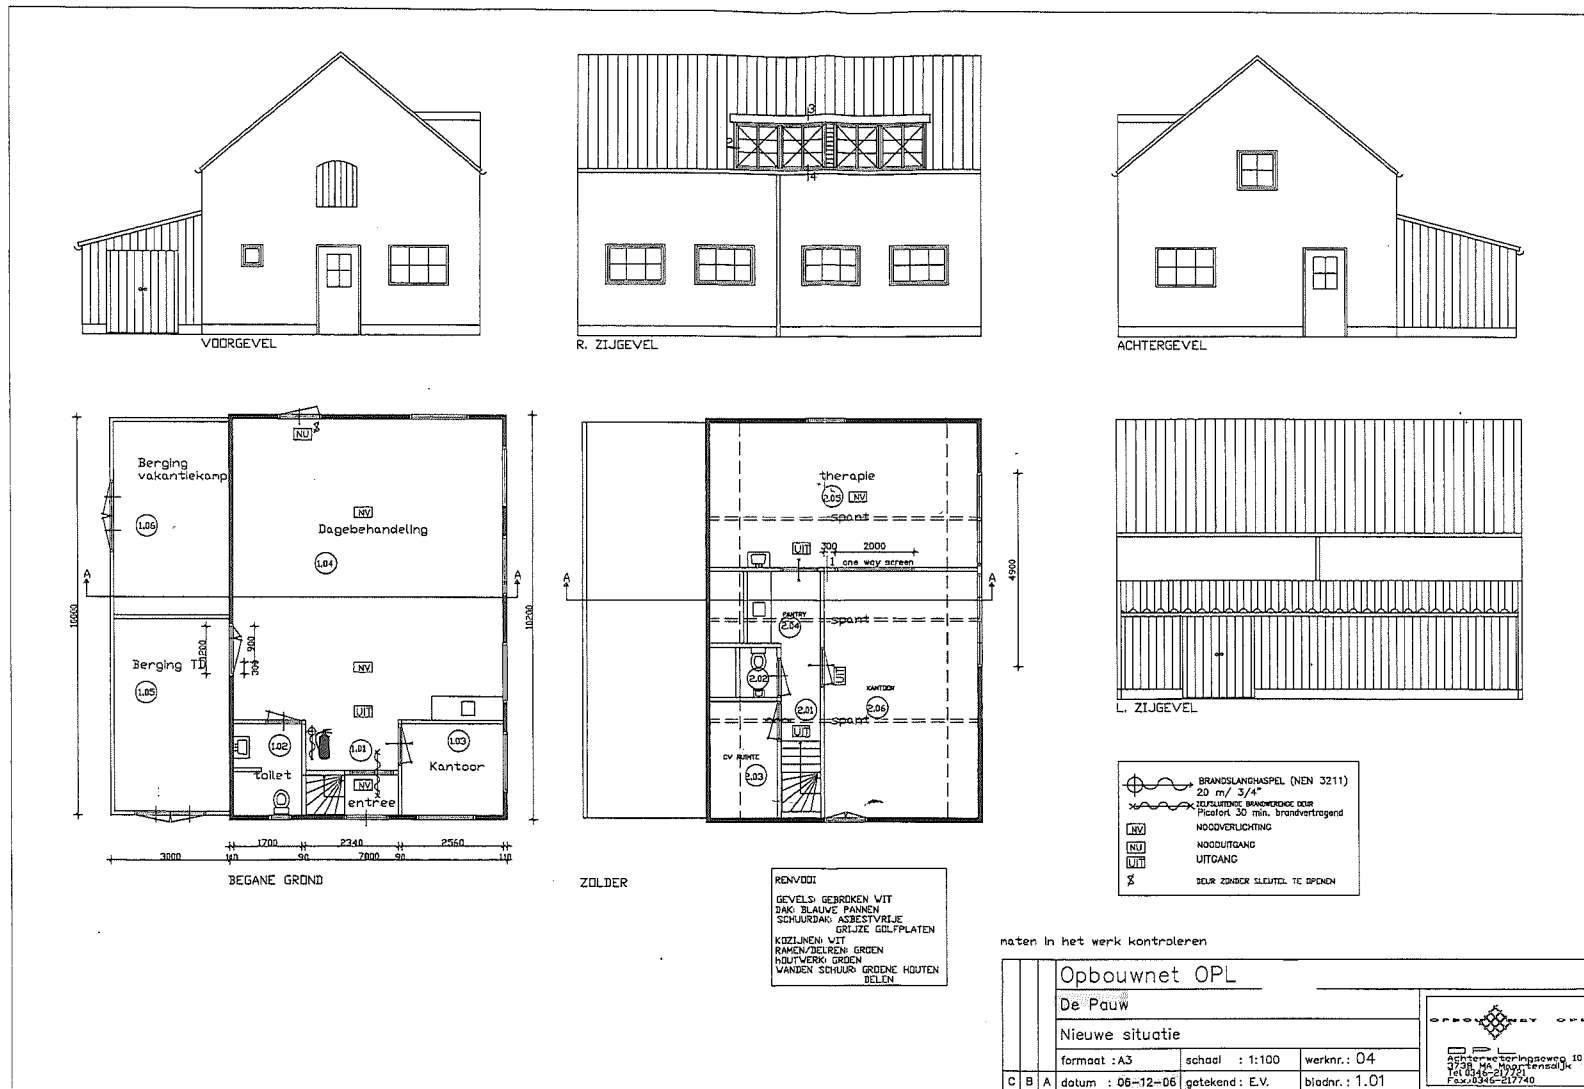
VOORGEVEL

R. ZIJGEVEL

ACHTERGEVEL

NU

Berging vakantiekamp

1.06

NV

Dagbehandeling

1.04

A

A

10000

10200

1200

960

300

Berging TD

1.05

NV

UIT

1.02

1.01

1.03

toilet

Kantoor

NV

entree

1700

2340

2560

3000

140

90

7000

90

110

BEGANE GROND

therapie

2.05

NV

spant

UIT

300

2000

one way screen

A

4900

PANTRY

2.04

spant

2.02

KANTOOR

2.06

2.01

spant

UIT

CV RUIMTE

2.03

ZOLDER

L. ZIJGEVEL

BRANDSLANGHASPEL (NEN 3211) 20 m/ 3/4"

ZELFSLUITENDE BRANDWERENDE DEUR Picofort 30 min. brandvertragend

NV NOODVERLICHTING

NU NOODUITGANG

UIT UITGANG

DEUR ZONDER SLEUTEL TE OPENEN

RENVOOI

GEVELS: GEBROKEN WIT
DAK: BLAUWE PANNEN
SCHUURDAK: ASBESTVRIJE GRIJZE GOLFPLATEN
KOZIJNEN: WIT
RAMEN/DEUREN: GROEN
HOUTWERK: GROEN
WANDEN SCHUUR: GROENE HOUTEN DELEN

maten in het werk kontroleren

Opbouwnet OPL

De Pauw

Nieuwe situatie

formaat : A3 | schaal : 1:100 | werknr.: 04

C | B | A | datum : 06-12-06 | getekend : E.V. | bladnr. : 1.01

OPBOUWNET OPL

Achterweteringseweg 10
3738 MA Maartensdijk
Tel.0346-217721
Fax.0346-217740